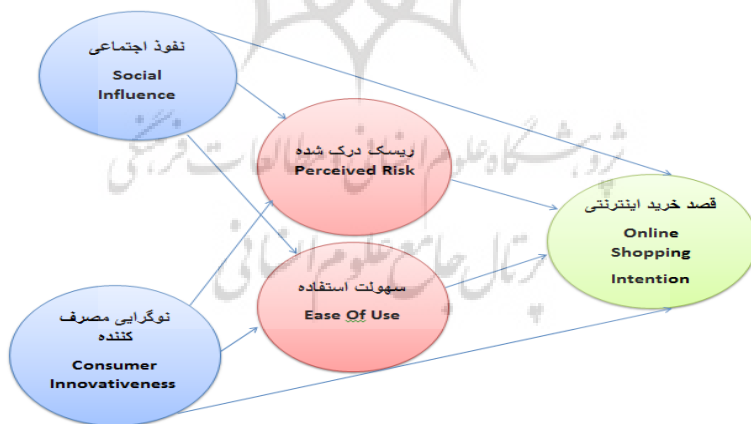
نفوذ اجتماعی
Social Influence

ریسک درک شده
Perceived Risk

قصد خرید اینترنتی
Online Shopping Intention

سهولت استفاده
Ease Of Use

نوگرایی مصرف کننده
Consumer Innovativeness

پژوهشگاه علوم انسانی و مطالعات فرهنگی
پرتال جامع علوم انسانی